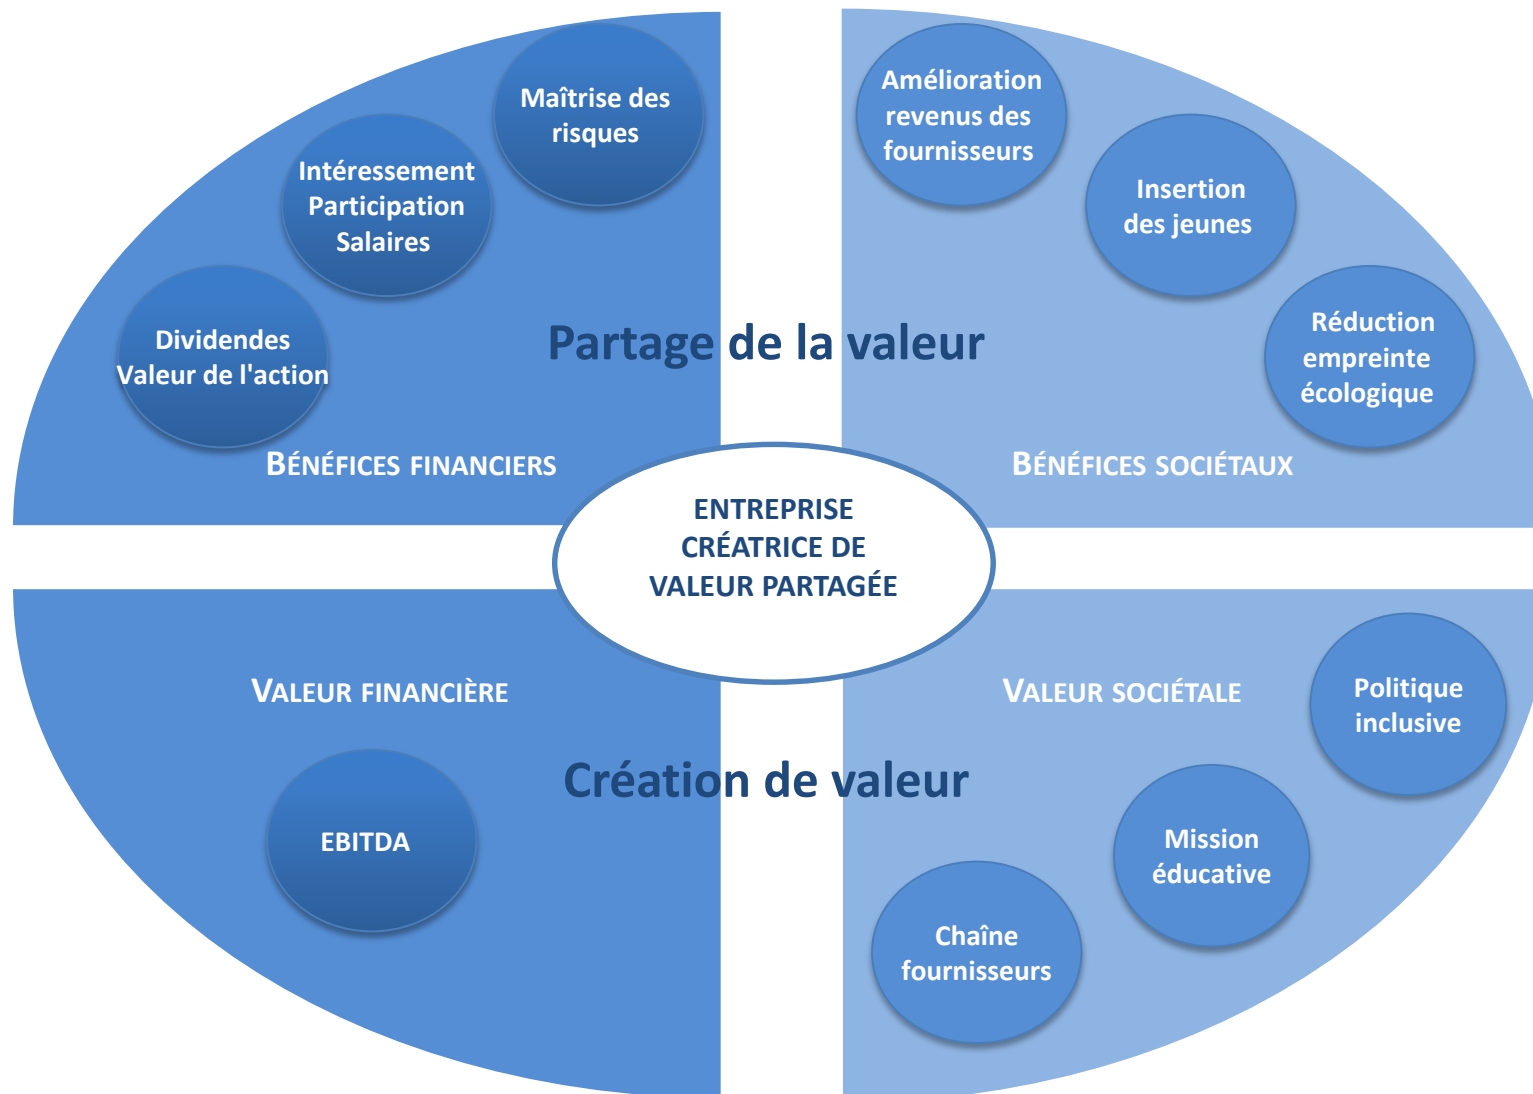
Maîtrise des risques

Intéressement
Participation
Salaires

Dividendes
Valeur de l'action

Amélioration revenus des fournisseurs

Insertion des jeunes

Réduction empreinte écologique

Partage de la valeur

BÉNÉFICES FINANCIERS

BÉNÉFICES SOCIÉTAUX

ENTREPRISE CRÉATRICE DE VALEUR PARTAGÉE

VALEUR FINANCIÈRE

VALEUR SOCIÉTALE

Politique inclusive

Création de valeur

EBITDA

Mission éducative

Chaîne fournisseurs